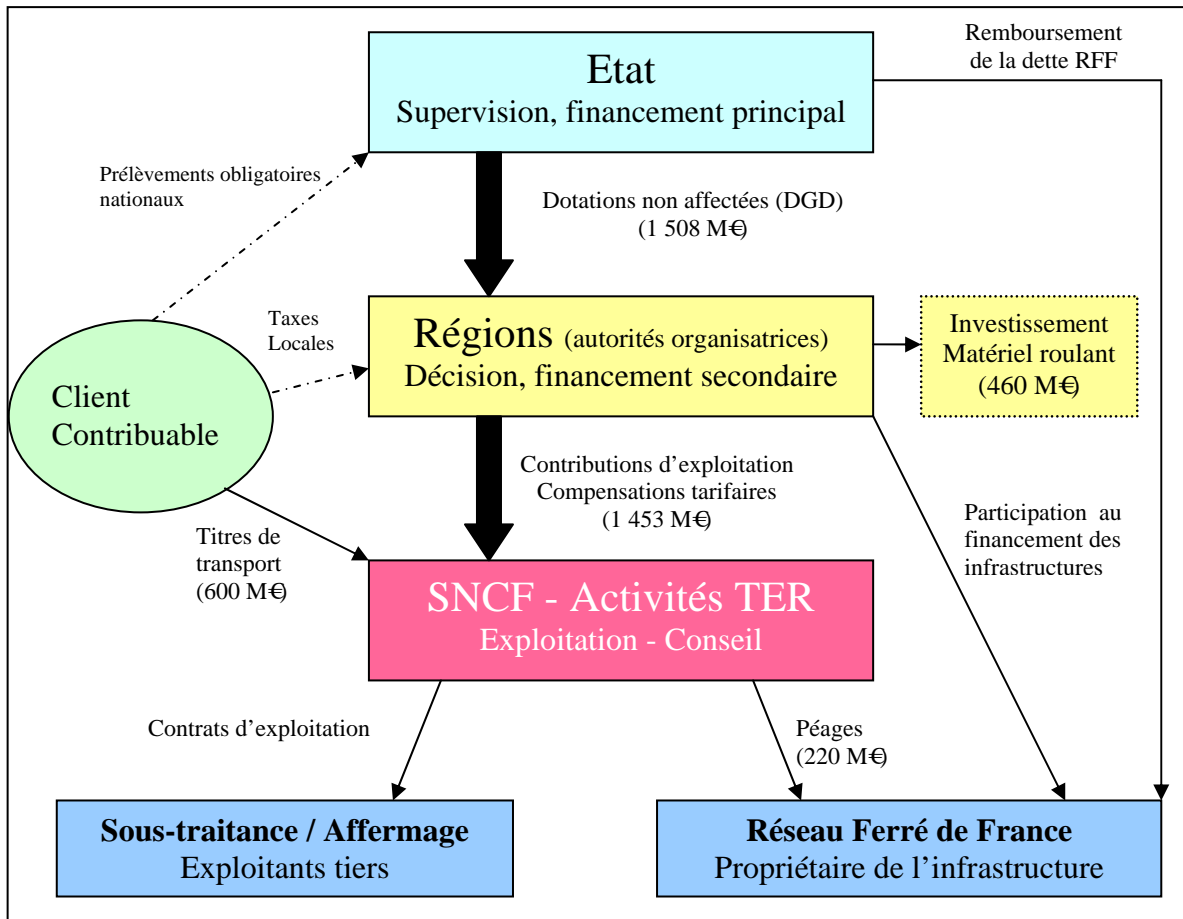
Etat
Supervision, financement principal

Remboursement de la dette RFF

Prélèvements obligatoires nationaux

Dotations non affectées (DGD) (1 508 M€)

Taxes Locales

Régions (autorités organisatrices)
Décision, financement secondaire

Investissement Matériel roulant (460 M€)

Client Contribuable

Contributions d'exploitation Compensations tarifaires (1 453 M€)

Participation au financement des infrastructures

Titres de transport (600 M€)

SNCF - Activités TER
Exploitation - Conseil

Contrats d'exploitation

Péages (220 M€)

Sous-traitance / Affermage
Exploitants tiers

Réseau Ferré de France
Propriétaire de l'infrastructure